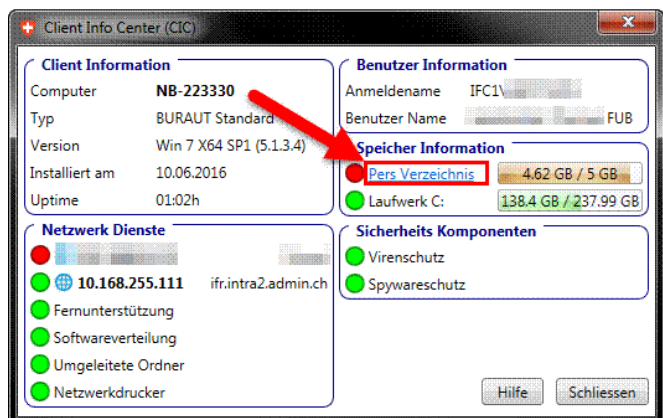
Client Info Center (CIC)

Client Information

| Computer | NB-223330 |
|---|---|
| Typ | BURAUT Standard |
| Version | Win 7 X64 SP1 (5.1.3.4) |
| Installiert am | 10.06.2016 |
| Uptime | 01:02h |

Benutzer Information

Anmeldename IFC1\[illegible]

Benutzer Name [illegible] FUB

Speicher Information

Pers Verzeichnis 4.62 GB / 5 GB

Laufwerk C: 138.4 GB / 237.99 GB

Netzwerk Dienste

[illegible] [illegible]

10.168.255.111 ifr.intra2.admin.ch

Fernunterstützung

Softwareverteilung

Umgeleitete Ordner

Netzwerkdrucker

Sicherheits Komponenten

Virenschutz

Spywareschutz

Hilfe Schliessen